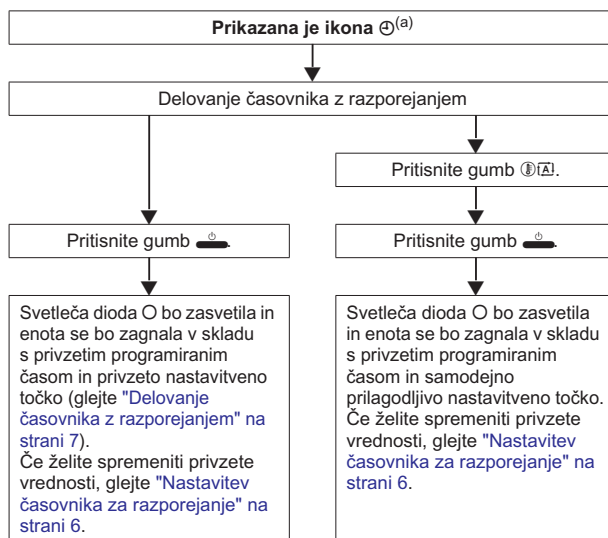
**Prikazana je ikona ⌚$^{(a)}$**

Delovanje časovnika z razporejanjem

Pritisnite gumb ⏻.

Svetleča dioda O bo zasvetila in enota se bo zagnala v skladu s privzetim programiranim časom in privzeto nastavitveno točko (glejte "Delovanje časovnika z razporejanjem" na strani 7).
Če želite spremeniti privzete vrednosti, glejte "Nastavitev časovnika za razporejanje" na strani 6.

Pritisnite gumb 🌡A.

Pritisnite gumb ⏻.

Svetleča dioda O bo zasvetila in enota se bo zagnala v skladu s privzetim programiranim časom in samodejno prilagodljivo nastavitveno točko.
Če želite spremeniti privzete vrednosti, glejte "Nastavitev časovnika za razporejanje" na strani 6.